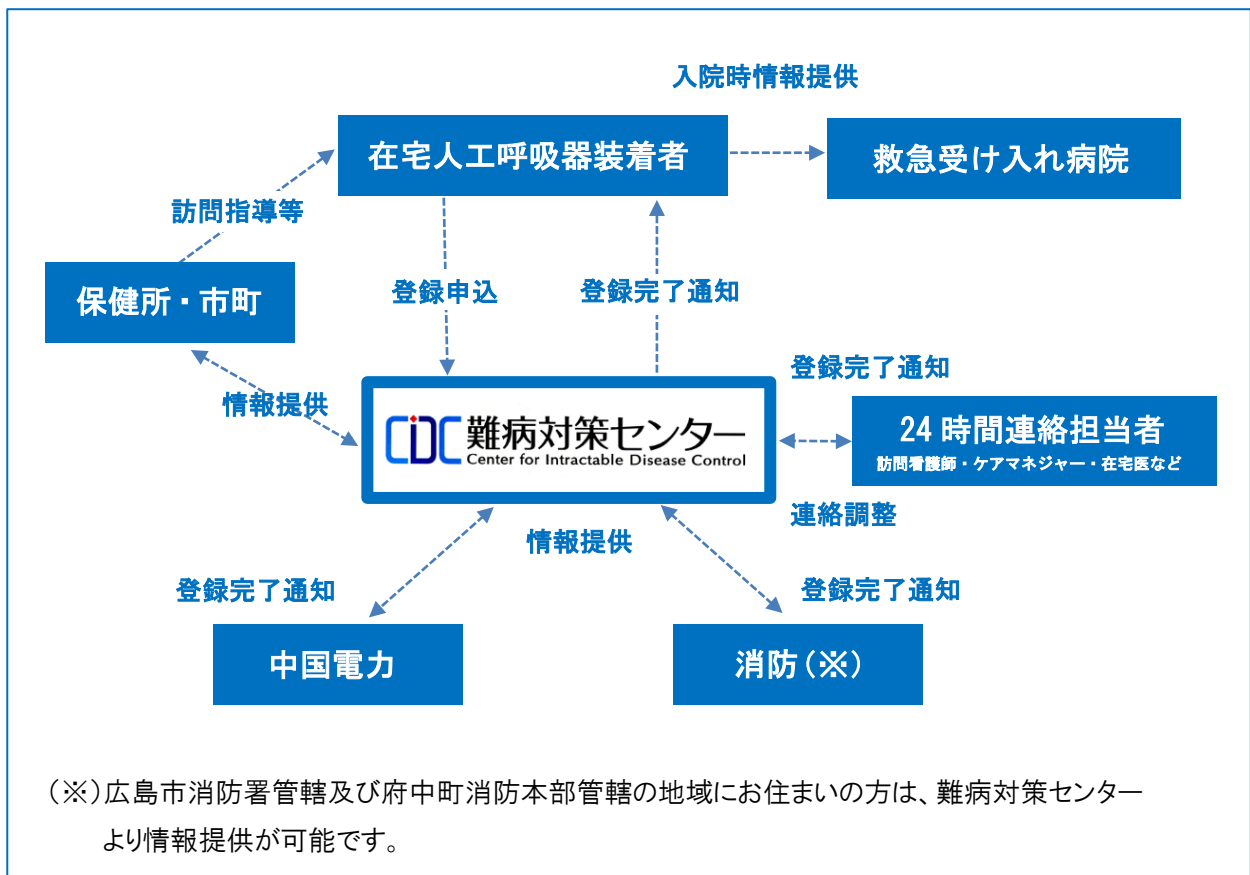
入院時情報提供

在宅人工呼吸器装着者

救急受け入れ病院

訪問指導等

保健所・市町

登録申込

登録完了通知

登録完了通知

情報提供

CDC 難病対策センター
Center for Intractable Disease Control

24時間連絡担当者
訪問看護師・ケアマネジャー・在宅医など

連絡調整

情報提供

登録完了通知

登録完了通知

中国電力

消防（※）

（※）広島市消防署管轄及び府中町消防本部管轄の地域にお住まいの方は、難病対策センターより情報提供が可能です。